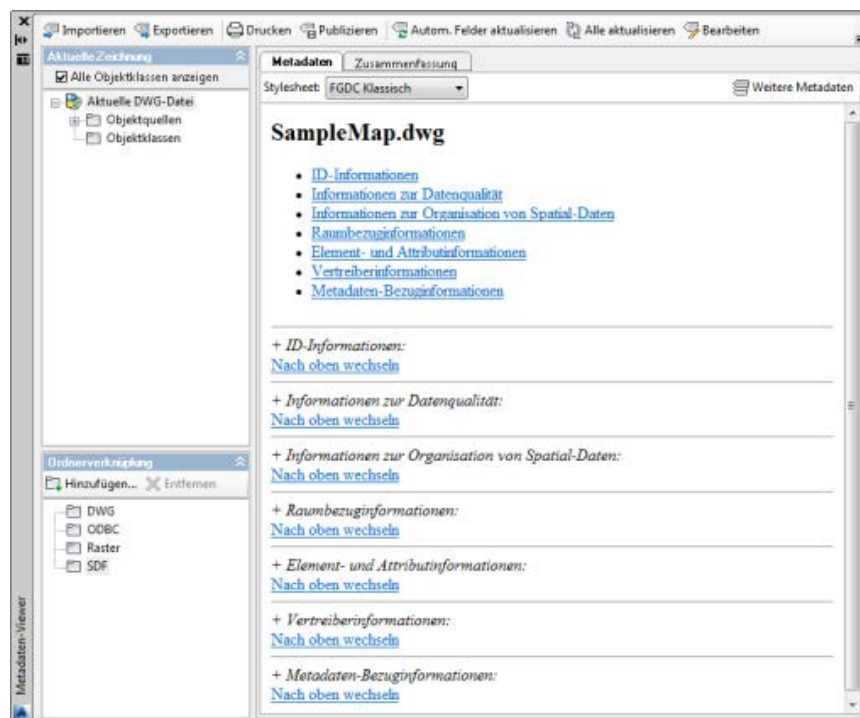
Importieren Exportieren Drucken Publizieren Autom. Felder aktualisieren Alle aktualisieren Bearbeiten

Aktuelle Zeichnung

Alle Objektklassen anzeigen

Aktuelle DWG-Datei
Objektquellen
Objektklassen

Ordnerverknüpfung

Hinzufügen... Entfernen

DWG
ODBC
Raster
SDF

Metadaten-Viewer

Metadaten Zusammenfassung

Stylesheet: FGDC Klassisch

Weitere Metadaten

SampleMap.dwg

- ID-Informationen
- Informationen zur Datenqualität
- Informationen zur Organisation von Spatial-Daten
- Raumbezuginformationen
- Element- und Attributinformationen
- Vertreiberinformationen
- Metadaten-Bezuginformationen

+ ID-Informationen:
Nach oben wechseln

+ Informationen zur Datenqualität:
Nach oben wechseln

+ Informationen zur Organisation von Spatial-Daten:
Nach oben wechseln

+ Raumbezuginformationen:
Nach oben wechseln

+ Element- und Attributinformationen:
Nach oben wechseln

+ Vertreiberinformationen:
Nach oben wechseln

+ Metadaten-Bezuginformationen:
Nach oben wechseln